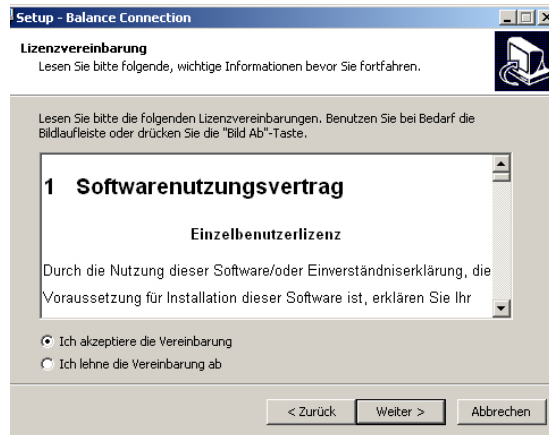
Setup - Balance Connection

Lizenzvereinbarung
Lesen Sie bitte folgende, wichtige Informationen bevor Sie fortfahren.

Lesen Sie bitte die folgenden Lizenzvereinbarungen. Benutzen Sie bei Bedarf die Bildlaufleiste oder drücken Sie die "Bild Ab"-Taste.

1 Softwarenutzungsvertrag

Einzelbenutzerlizenz

Durch die Nutzung dieser Software/oder Einverständniserklärung, die Voraussetzung für Installation dieser Software ist, erklären Sie Ihr

Ich akzeptiere die Vereinbarung
Ich lehne die Vereinbarung ab

< Zurück Weiter > Abbrechen